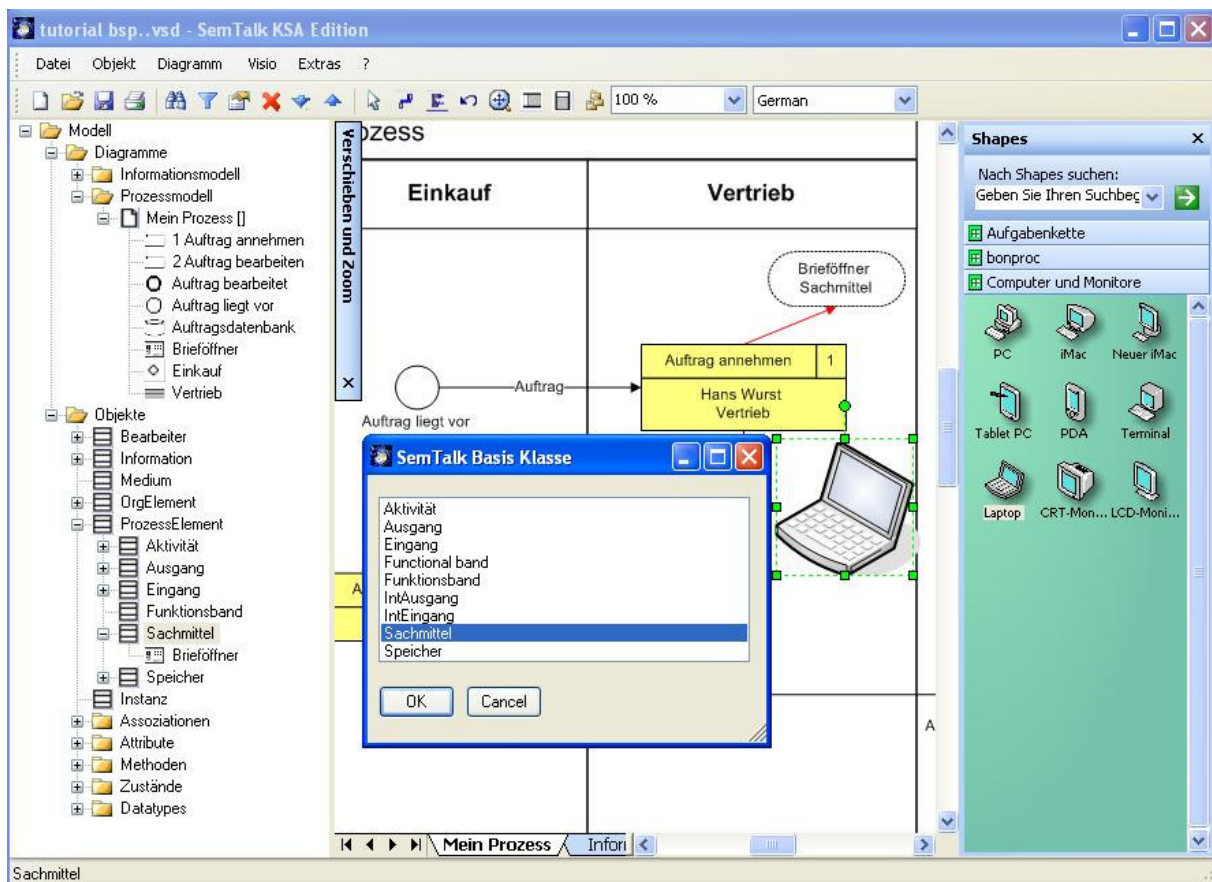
tutorial bsp..vsd - SemTalk KSA Edition

Datei Objekt Diagramm Visio Extras ?

100 % German

Modell
Diagramme
Informationsmodell
Prozessmodell
Mein Prozess []
1 Auftrag annehmen
2 Auftrag bearbeiten
Auftrag bearbeitet
Auftrag liegt vor
Auftragsdatenbank
Brieföffner
Einkauf
Vertrieb
Objekte
Bearbeiter
Information
Medium
OrgElement
ProzessElement
Aktivität
Ausgang
Eingang
Funktionsband
Sachmittel
Brieföffner
Speicher
Instanz
Assoziationen
Attribute
Methoden
Zustände
Datatypes

Verschieben und Zoom

ozess

Einkauf

Vertrieb

Brieföffner Sachmittel

Auftrag annehmen 1

Hans Wurst Vertrieb

Auftrag

Auftrag liegt vor

A

A

SemTalk Basis Klasse

Aktivität
Ausgang
Eingang
Functional band
Funktionsband
IntAusgang
IntEingang
Sachmittel
Speicher

OK Cancel

Mein Prozess Infor

Shapes

Nach Shapes suchen:
Geben Sie Ihren Suchbeg

Aufgabenkette
bonproc
Computer und Monitore

PC iMac Neuer iMac
Tablet PC PDA Terminal
Laptop CRT-Mon... LCD-Moni...

Sachmittel